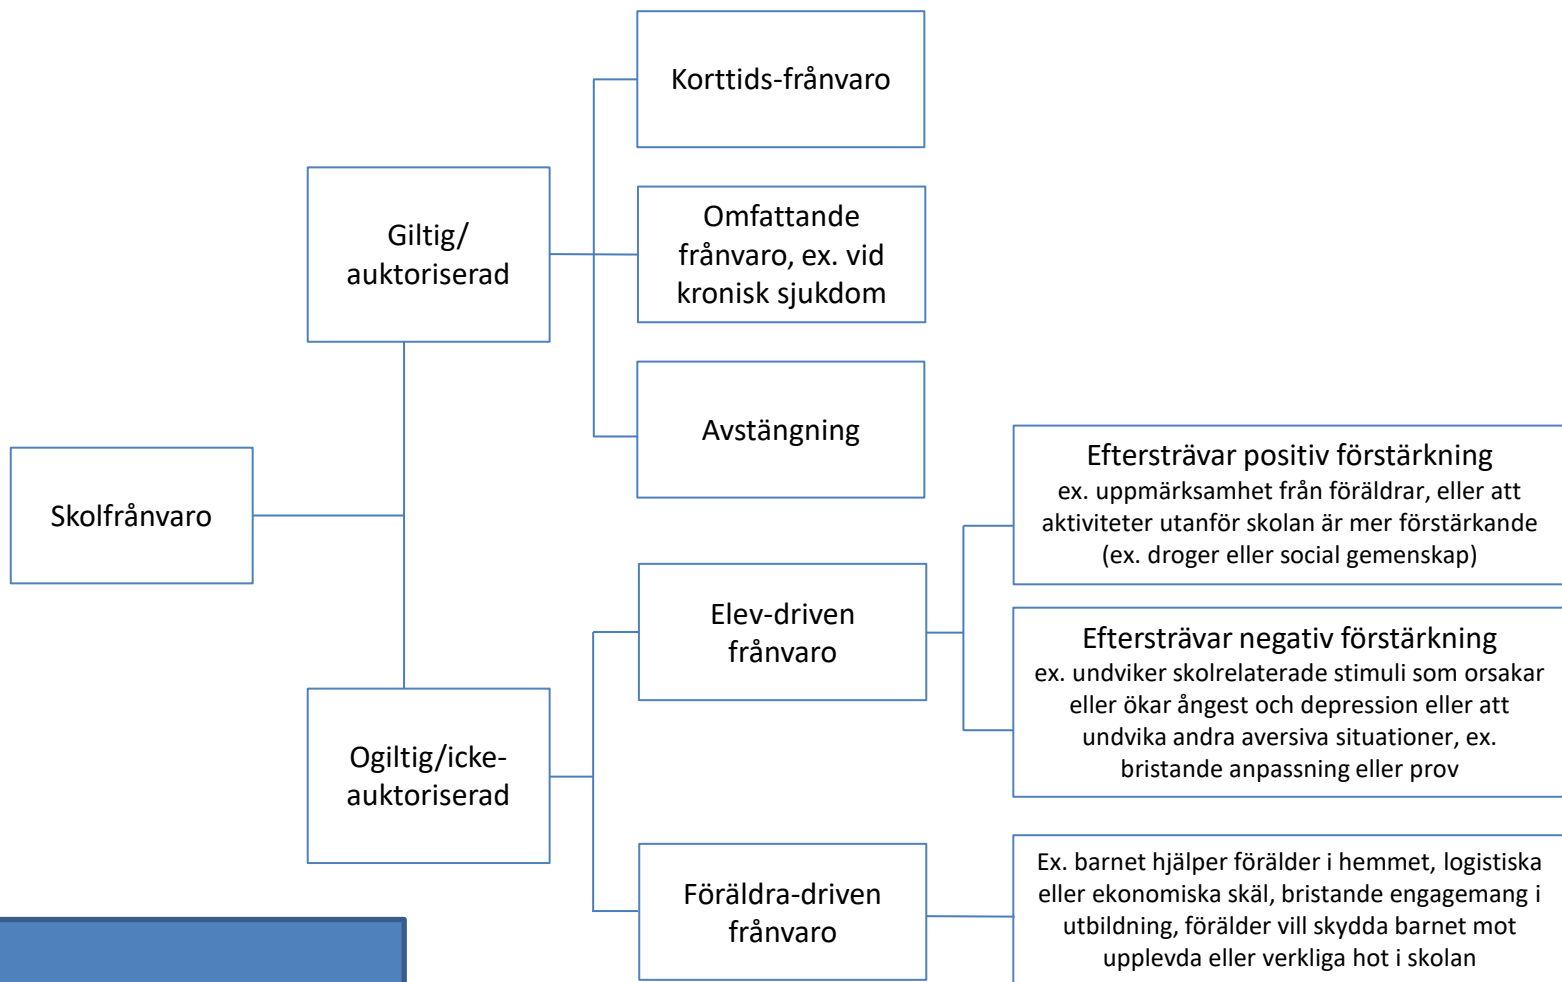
Skolfrånvaro

Giltig/ auktoriserad

Korttids-frånvaro

Omfattande frånvaro, ex. vid kronisk sjukdom

Avstängning

Ogiltig/icke-auktoriserad

Elev-driven frånvaro

Eftersträvar positiv förstärkning
ex. uppmärksamhet från föräldrar, eller att aktiviteter utanför skolan är mer förstärkande (ex. droger eller social gemenskap)

Eftersträvar negativ förstärkning
ex. undviker skolrelaterade stimuli som orsakar eller ökar ångest och depression eller att undvika andra aversiva situationer, ex. bristande anpassning eller prov

Föräldra-driven frånvaro

Ex. barnet hjälper förälder i hemmet, logistiska eller ekonomiska skäl, bristande engagemang i utbildning, förälder vill skydda barnet mot upplevda eller verkliga hot i skolan